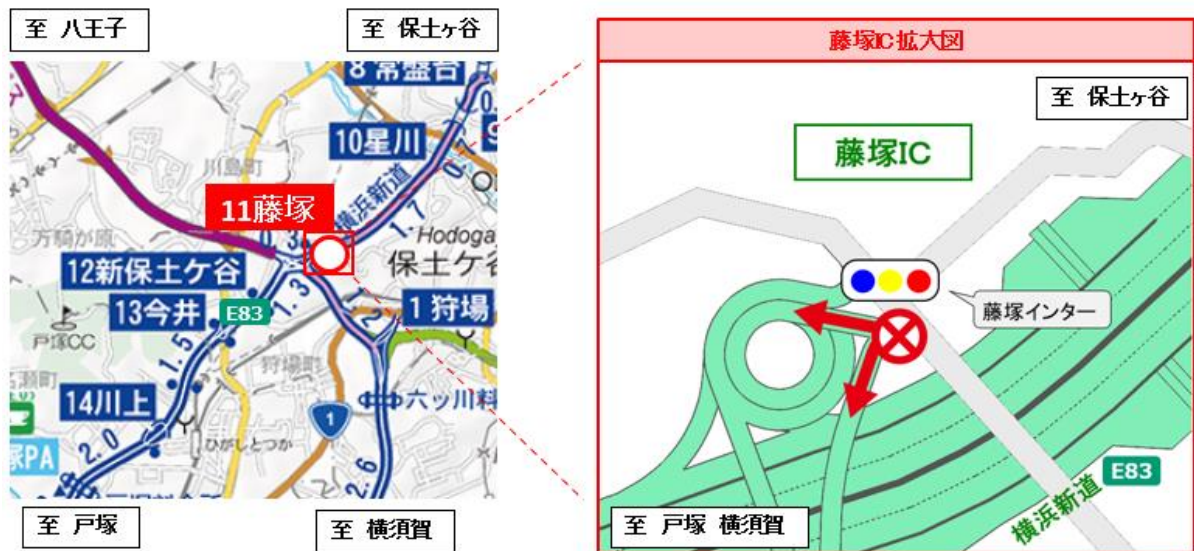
至 八王子

至 保土ヶ谷

8 常盤台

10星川

川島町

11藤塚

横浜新道

0.7

1.7

0.3

Hodoga

保土ケ谷

万騎が原

12新保土ケ谷

13今井

E83

1.3

1 狩場

1.5

戸塚CC

狩場町

14川上

六ッ川料

1

2.0

ひがしとつか

PA

2.6

至 戸塚

至 横須賀

藤塚IC拡大図

至 保土ヶ谷

藤塚IC

藤塚インター

E83

横浜新道

至 戸塚 横須賀